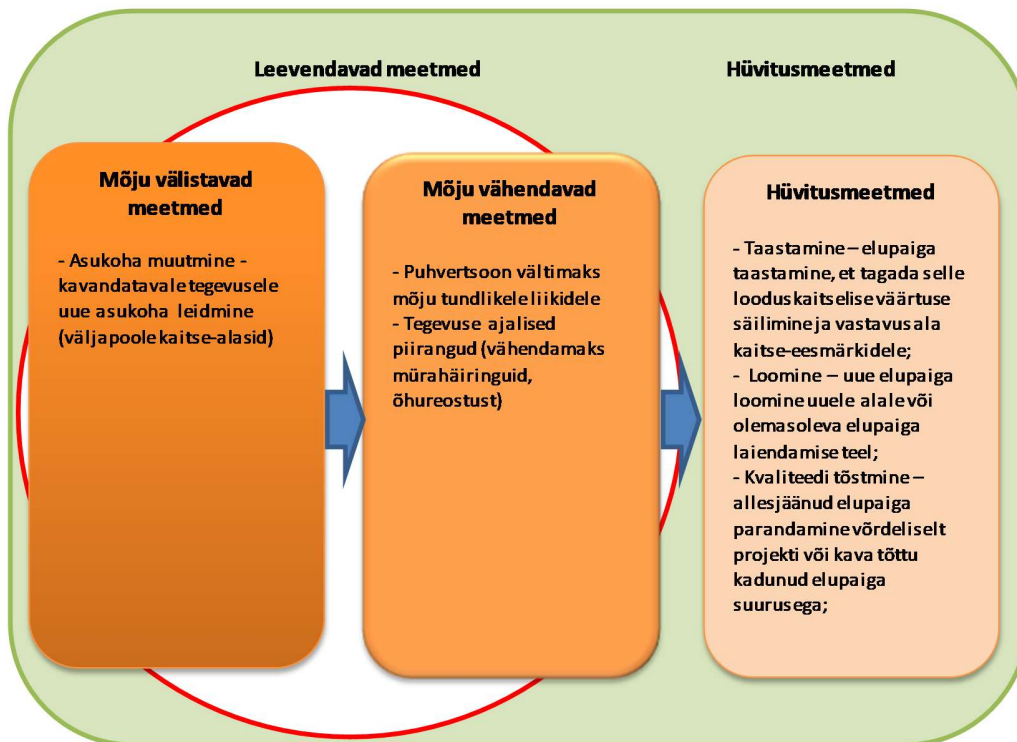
Leevendavad meetmed

Hüvitusmeetmed

Mõju välistavad meetmed

- Asukoha muutmine - kavandatavale tegevusele uue asukoha leidmine (väljapoole kaitse-alasid)

Mõju vähendavad meetmed

- Puhvertsoon vältimaks mõju tundlikele liikidele
- Tegevuse ajalised piirangud (vähendamaks mürahäiringuid, õhureostust)

Hüvitusmeetmed

- Taastamine – elupaiga taastamine, et tagada selle looduskaitselise väärtuse säilimine ja vastavus ala kaitse-eesmärkidele;
- Loomine – uue elupaiga loomine uuele alale või olemasoleva elupaiga laiendamise teel;
- Kvaliteedi tõstmine – allesjäänud elupaiga parandamine võrdeliselt projekti või kava tõttu kadunud elupaiga suurusega;